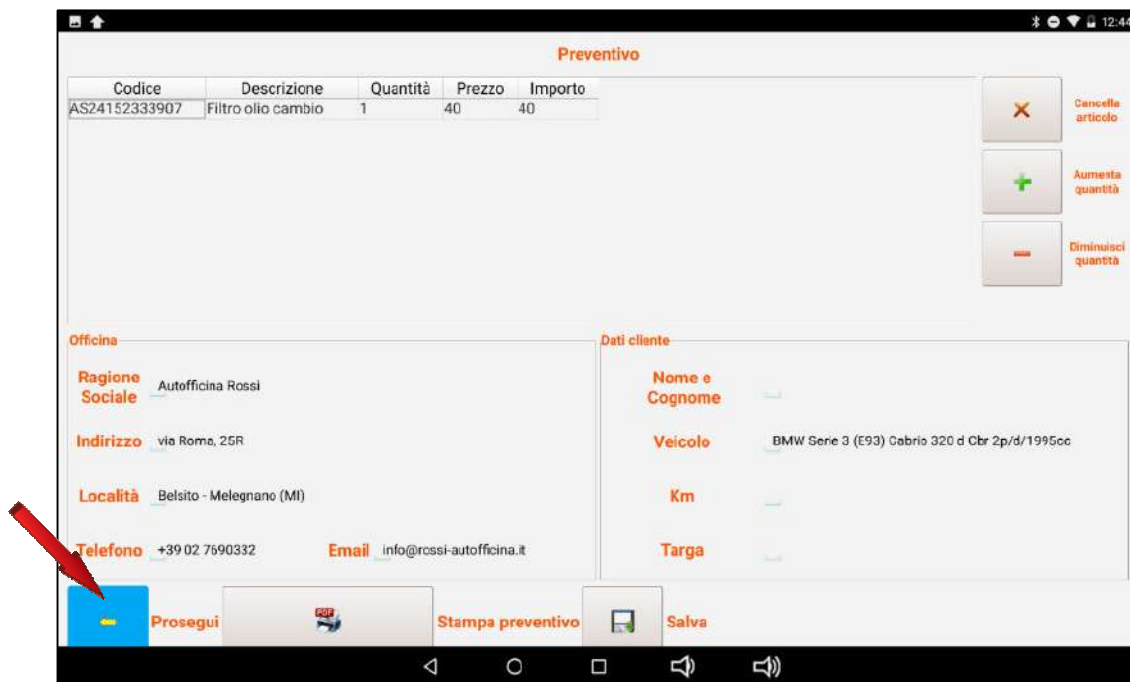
12:44

Preventivo

| Codice | Descrizione | Quantità | Prezzo | Importo |
|---|---|---|---|---|
| AS24152333907 | Filtro olio cambio | 1 | 40 | 40 |

Cancella articolo

Aumenta quantità

Diminuisci quantità

Officina

Ragione Sociale Autofficina Rossi

Indirizzo via Roma, 25R

Località Belsito - Melegnano (MI)

Telefono +39 02 7690332

Email info@rossi-autofficina.it

Dati cliente

Nome e Cognome

Veicolo BMW Serie 3 (E93) Cabrio 320 d Cbr 2p/d/1995cc

Km

Targa

Prosegui

PDF

Stampa preventivo

Salva